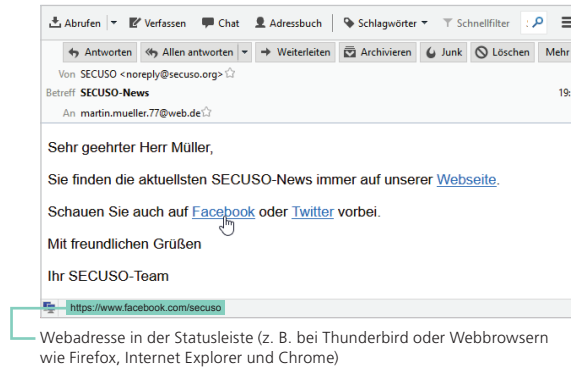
Abrufen | Verfassen | Chat | Adressbuch | Schlagwörter | Schnellfilter

Antworten | Allen antworten | Weiterleiten | Archivieren | Junk | Löschen | Mehr

Von SECUSO <noreply@secuso.org>
Betreff SECUSO-News 19:
An martin.mueller.77@web.de

Sehr geehrter Herr Müller,

Sie finden die aktuellsten SECUSO-News immer auf unserer Webseite.

Schauen Sie auch auf Facebook oder Twitter vorbei.

Mit freundlichen Grüßen

Ihr SECUSO-Team

https://www.facebook.com/secuso

Webadresse in der Statusleiste (z. B. bei Thunderbird oder Webbrowsern wie Firefox, Internet Explorer und Chrome)